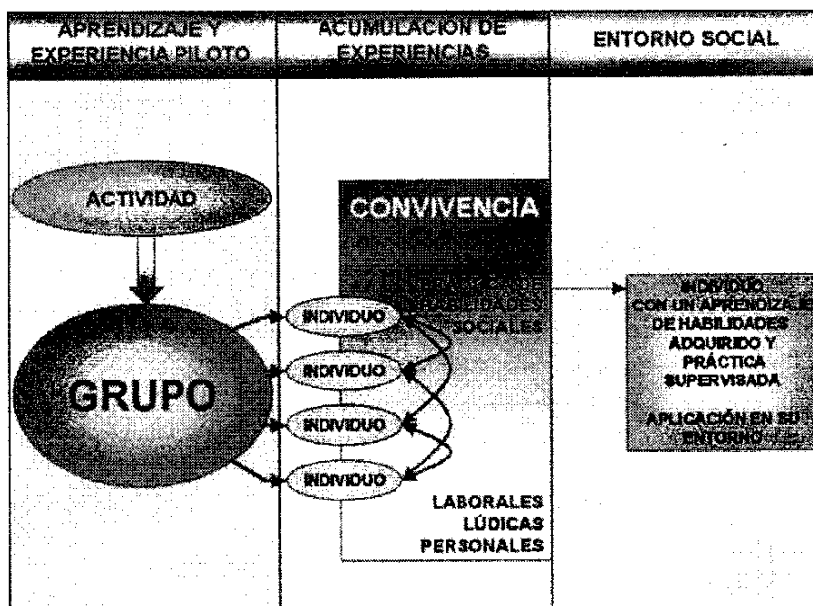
APRENDIZAJE Y EXPERIENCIA PILOTO

ACUMULACION DE EXPERIENCIAS

ENTORNO SOCIAL

ACTIVIDAD

GRUPO

CONVIVENCIA

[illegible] HABILIDADES SOCIALES

INDIVIDUO

INDIVIDUO

INDIVIDUO

INDIVIDUO

LABORALES
LÚDICAS
PERSONALES

INDIVIDUO CON UN APRENDIZAJE DE HABILIDADES ADQUIRIDO Y PRÁCTICA SUPERVISADA

APLICACIÓN EN SU ENTORNO